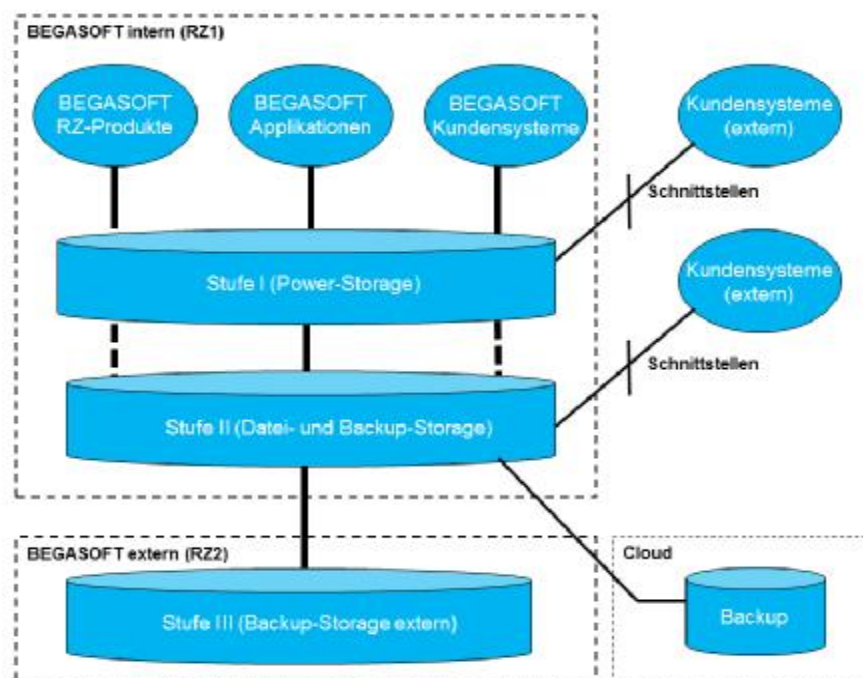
BEGASOFT intern (RZ1)

BEGASOFT RZ-Produkte

BEGASOFT Applikationen

BEGASOFT Kundensysteme

Kundensysteme (extern)

Schnittstellen

Stufe I (Power-Storage)

Kundensysteme (extern)

Schnittstellen

Stufe II (Datei- und Backup-Storage)

BEGASOFT extern (RZ2)

Stufe III (Backup-Storage extern)

Cloud

Backup